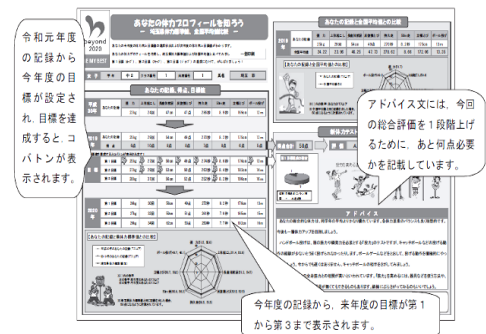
令和元年度の記録から今年度の目標が設定され、目標を達成すると、コバトンが表示されます。

beyond 2020

あなたの体力プロフィールを知ろう

～埼玉県の小学校、全国平均と比べて～

あなたの記録と全国平均値との比較

あなたの記録、得点、目標値

アドバイス文には、今回の総合評価を１段階上げるために、あと何点必要かを記載しています。

新体力テスト

アドバイス

今年度の記録から、来年度の目標が第１から第３まで表示されます。